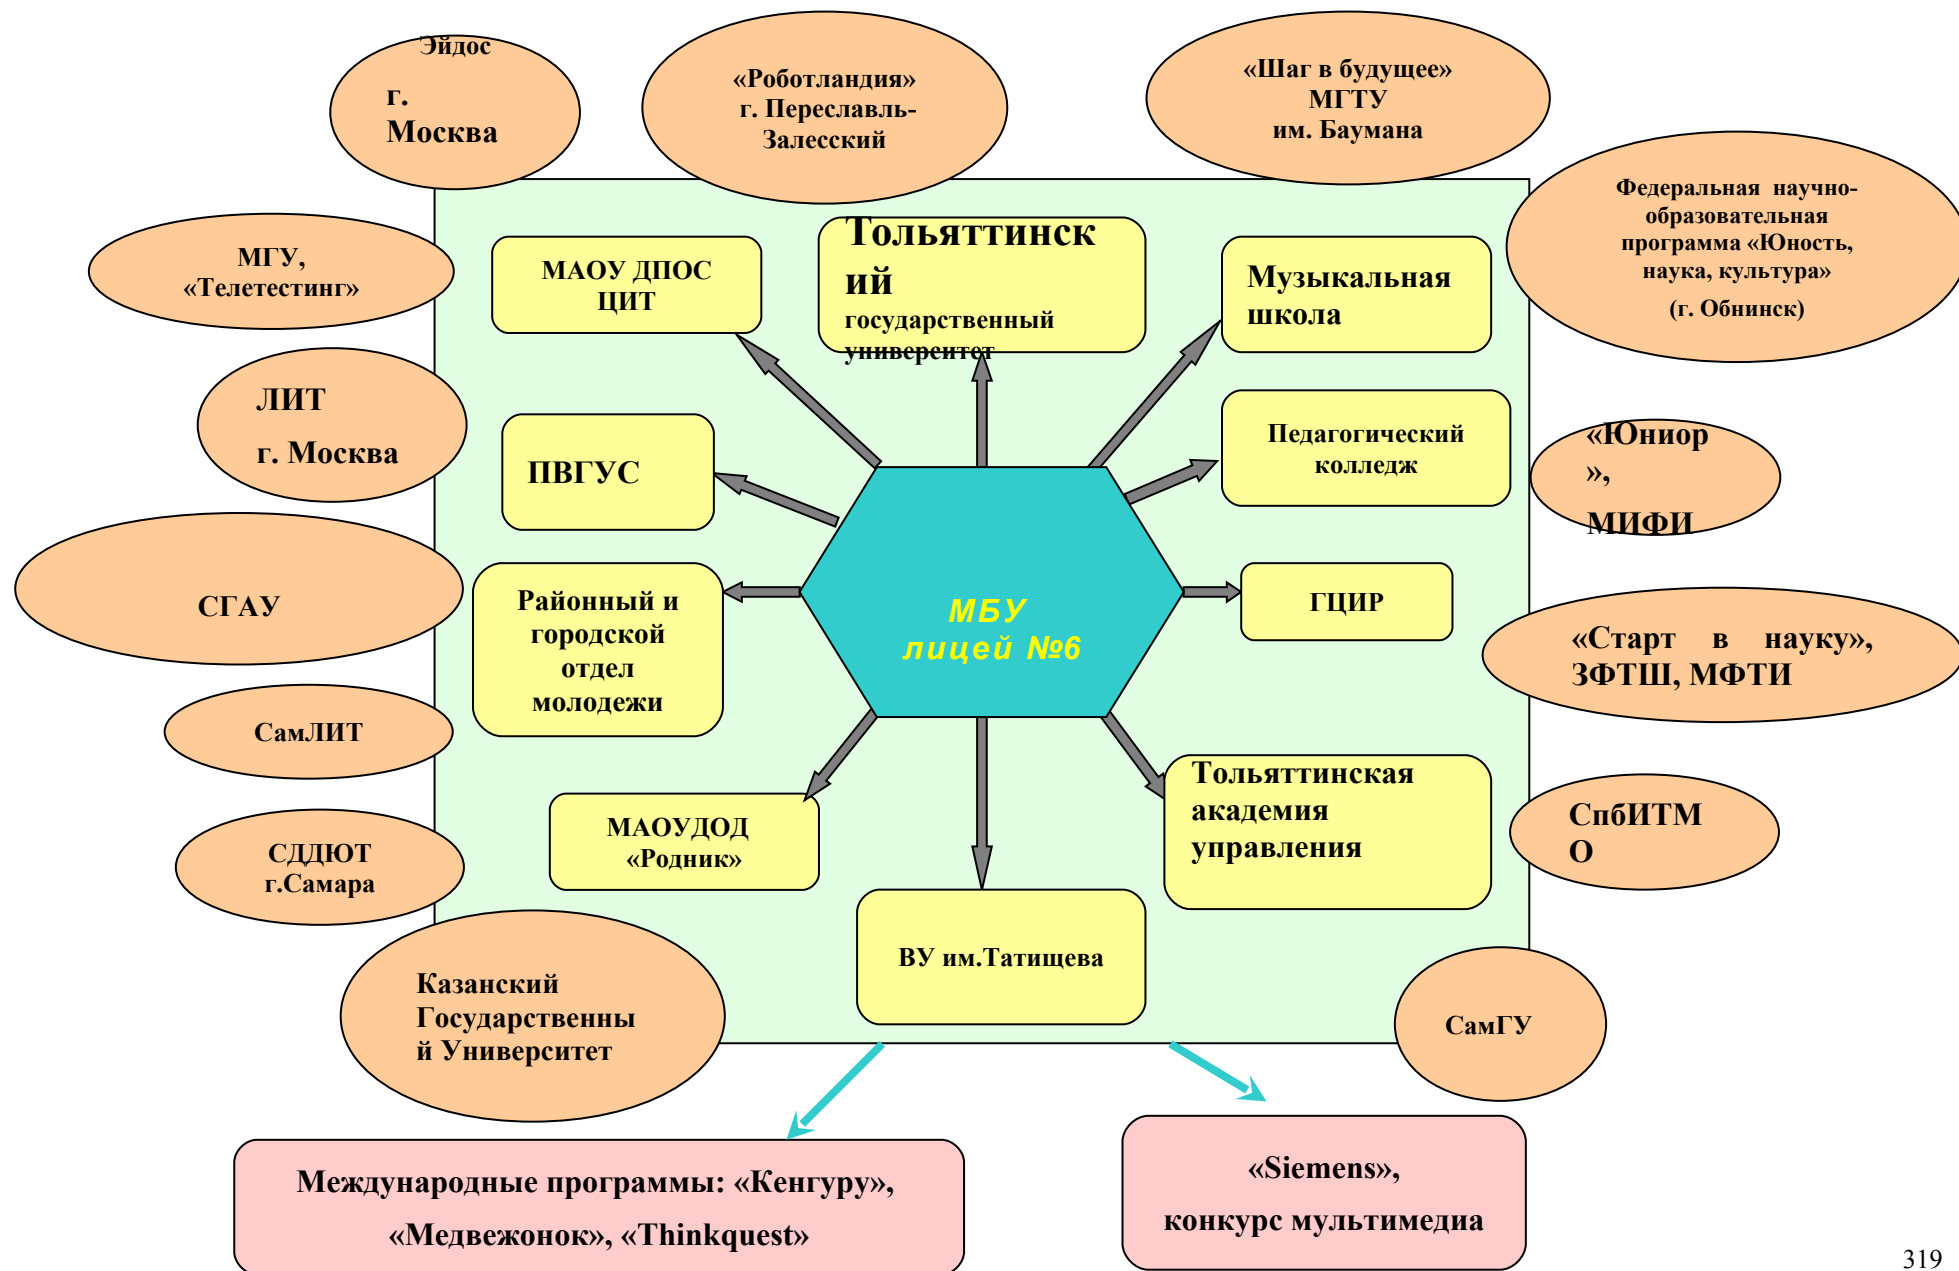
Эйдос
г.
Москва

«Роботландия»
г. Переславль-Залесский

«Шаг в будущее»
МГТУ
им. Баумана

Федеральная научно-образовательная программа «Юность, наука, культура»
(г. Обнинск)

МГУ,
«Телетестинг»

ЛИТ
г. Москва

СГАУ

СамЛИТ

СДДЮТ
г.Самара

Казанский
Государственный Университет

МАОУ ДПОС
ЦИТ

Тольяттинский
государственный университет

Музыкальная школа

ПВГУС

Педагогический колледж

«Юниор»,
МИФИ

Районный и городской отдел молодежи

МБУ
лицей №6

ГЦИР

«Старт в науку»,
ЗФТШ, МФТИ

МАОУДОД
«Родник»

Тольяттинская академия управления

СпбИТМО

ВУ им.Татищева

СамГУ

Международные программы: «Кенгуру»,
«Медвежонок», «Thinkquest»

«Siemens»,
конкурс мультимедиа

319